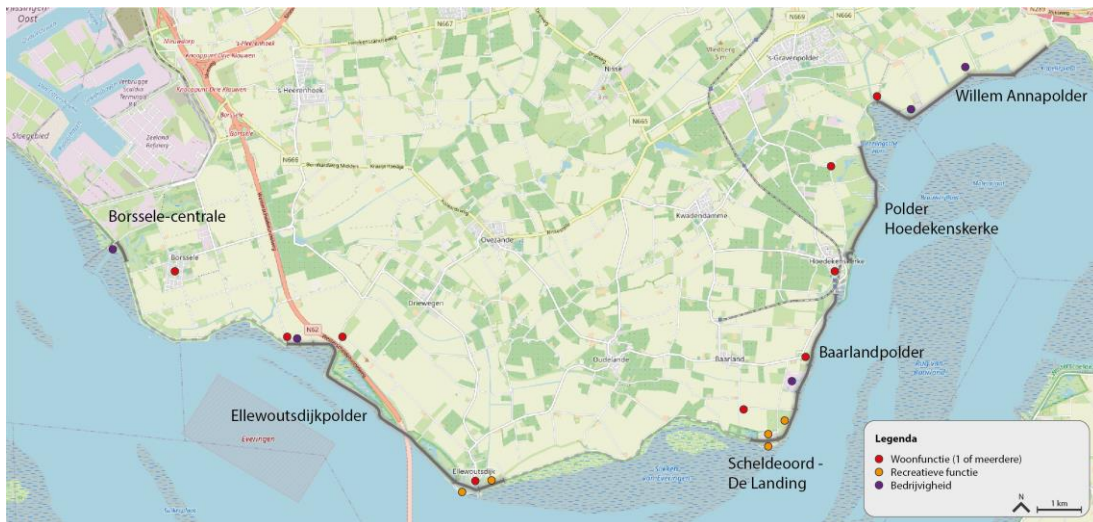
Willem Annapolder

Borssele-centrale

Polder Hoedekenskerke

Baarlandpolder

Ellewoutsdijkpolder

Scheldeoord - De Landing

Legenda
Woonfunctie (1 of meerdere)
Recreatieve functie
Bedrijvigheid

N
1 km

Vlissingen Oost
N667
N669
N666
N665
N62
's-Gravenpolder
Nisse
's-Heerenhoek
Borssele
Ovezande
Driewegen
Kwadendamme
Hoedekenskerke
Oudelande
Baarland
Ellewoutsdijk
Sloegebied
Everingen